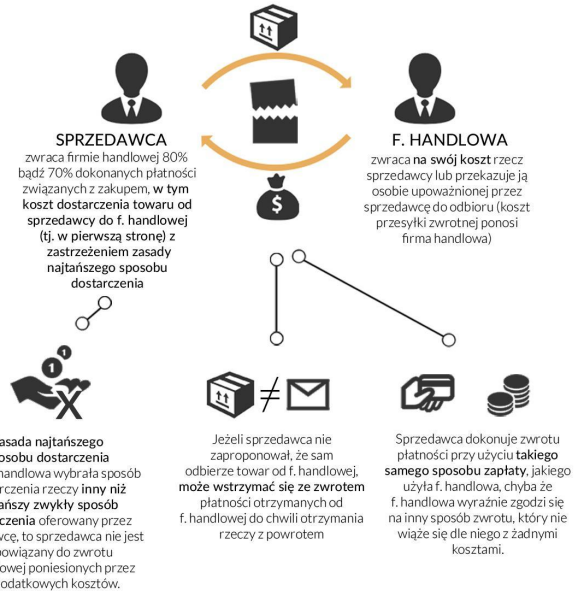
SPRZEDAWCA
zwraca firmie handlowej 80% bądź 70% dokonanych płatności związanych z zakupem, w tym koszt dostarczenia towaru od sprzedawcy do f. handlowej (tj. w pierwszą stronę) z zastrzeżeniem zasady najtańszego sposobu dostarczenia

F. HANDLOWA
zwraca na swój koszt rzecz sprzedawcy lub przekazuje ją osobie upoważnionej przez sprzedawcę do odbioru (koszt przesyłki zwrotnej ponosi firma handlowa)

asada najtańszego sposobu dostarczenia
handlowa wybrała sposób rczenia rzeczy inny niż ańszy zwykły sposób czenia oferowany przez wcę, to sprzedawca nie jest owiązany do zwrotu owej poniesionych przez odatkowych kosztów.

$\neq$

Jeżeli sprzedawca nie zaproponował, że sam odbierze towar od f. handlowej, może wstrzymać się ze zwrotem płatności otrzymanych od f. handlowej do chwili otrzymania rzeczy z powrotem

Sprzedawca dokonuje zwrotu płatności przy użyciu takiego samego sposobu zapłaty, jakiego użyła f. handlowa, chyba że f. handlowa wyraźnie zgodzi się na inny sposób zwrotu, który nie wiąże się dle niego z żadnymi kosztami.